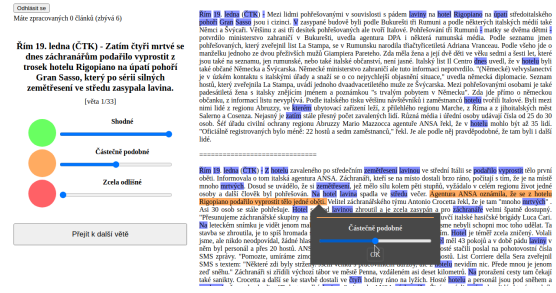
Odhlásit se

Máte zpracovaných 0 článků (zbývá 6)

Řím 19. ledna (ČTK) - Zatím čtyři mrtvé se dnes záchranářům podařilo vyprostit z trosek hotelu Rigopiano na úpatí pohoří Gran Sasso, který po sérii silných zemětřesení ve středu zasypala lavina.

[věta 1/33]

Shodné

Částečně podobné

Zcela odlišné

Přejít k další větě

Řím 19. ledna (ČTK) I Mezi lidmi pohřešovanými v souvislosti s pádem laviny na hotel Rigopiano na úpatí středoitalského pohoří Gran Sasso jsou i cizinci. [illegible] zasypané budově byli podle Bukurešti tři Rumuni a podle nejmenších italských médií také Němci a Švýcaři. Většinu z asi tří desítek pohřešovaných ale tvoří Italové. Pohřešování tři Rumuni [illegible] oznámilo rumunské ministerstvo zahraničí v Bukurešti, uvedla agentura DPA i některá rumunská média. Podle serveru jsou pohřešovanými, který zveřejnil list La Stampa, se v Rumunsku narodila čtyřčlenná italská rodina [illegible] Vancea. Podle všeho jde o manželku jednoho ze dvou přeživších mužů Giampiera Parretta. Žena měla ženu a její dvě děti ve věku sedmi a šesti let, které jsou také na seznamu, jen rumunské, nebo také italské občanství, není jasné. Italský list Il Centro dnes uvedl, že v hotelu byli také občané Německa a Švýcarska. Německé ministerstvo zahraničí ale tuto informaci nepotvrdilo. Německé velvyslanectví je v úzkém kontaktu s italskými úřady a snaží se o co nejrychlejší objasnění situace", uvedla německá diplomacie. Seznam hostů, který zveřejnila La Stampa, uvádí jednoho dvaadvacetiletého muže ze Švýcarska. Mezi pohřešovanými osobami je také padesátiletá žena s italsky znějícím jménem a poznámkou "s trvalým pobytem v Německu". Zda půjde o německou občanku, z informací listu nevyplývá. Podle italského tisku většinu návštěvníků a zaměstnanců hotelu tvořili Italové. Byli mezi nimi lidé z regionu Abruzzo, ve kterém ubytovací zařízení leží, z přilehlého regionu Marche, z Říma a z jihoitalských měst Salerno a Cosenza. Nejasný je zatím stále přesný počet zavalených lidí. Různá média i úřední osoby udávají čísla od 25 do 30 osob. Šéf úřadu civilní ochrany regionu Abruzzo Mario Mazzocca agentuře ANSA řekl, že v hotelu možná bylo až 35 lidí. "Oficiálně registrovaných bylo ně: 22 hostů a sedm zaměstnanců," řekl. Je ale podle něj pravděpodobné, že tam bylí i další lidé.

Řím 19. ledna (ČTK) I Z hotelu zavaleného po středečním zemětřesení lavinou ve střední Itálii se podařilo vyprostit živé osoby. Informovala o tom italská agentura ANSA. Záchranáři, kteří se na místo dostali brzo ráno, počítají s tím, že je na místě mnoho mrtvých. Dosud se uvádělo, že si zemětřesení, jež mělo sílu kolem pěti stupňů, vyžádalo v celém regionu živé jedné osoby a další čtyři byli pohřešování. Na hotel lavina spadla ve středu. Podle webu agentury ANSA oznámil, že se z hotelu Rigopiano podařilo vyprostit šest lidí. Velitel záchranářského týmu Antonio Crocetta řekl, že je tam "mnoho mrtvých". Asi 30 osob se stále pohřešuje. Hotel lavinou zhroutil a je zcela zasypán a pro záchranáře velmi špatně dostupný. "Předpokládá se, že záchranářské skupiny na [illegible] italské hasičské brigády Luca Cari. Na letecekm snímku je vidět jenom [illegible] nebylo vlastně vůbec nic vidět. Podle zpráv se ženou tři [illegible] poblíž Pescary, za záchranu vděčí tomu, že byl v době, kdy na hotel lavina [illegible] a že oba zůstali, jen se mohli podat zprávu. Volali jsme, ale nikdo neodpovídal. Zdálo by se, že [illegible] mělo 43 pokojů a v době pádu laviny v něm byl personál a přes 20 hostů. ANSA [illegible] v poledne ve středu hosté byli evakuovaní. SMS zprávy. "Pomozte, umíráme zima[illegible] Uvádí ani. Pak zpráva měla být mobilní SMS v textem: "Nikdo není, byl, do celé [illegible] Pak zase na webu měli sledovat na ostatnich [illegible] pak záchranáři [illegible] hotelu po skončení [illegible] Podle nich je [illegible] "Byli jsme se zeptali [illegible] než dorazili, že záchranáři... Záchranáři si zřídili výchozí tábor ve městě Penna, vzdáleném asi deset kilometrů. Na prorazení cesty tam čekají také sanitky. Crocetta a další se ke stavbě dostali v časných hodinách na lyžích. Hotel na úpatí Gran Sasso leží v Farindola v

Částečně podobné

OK